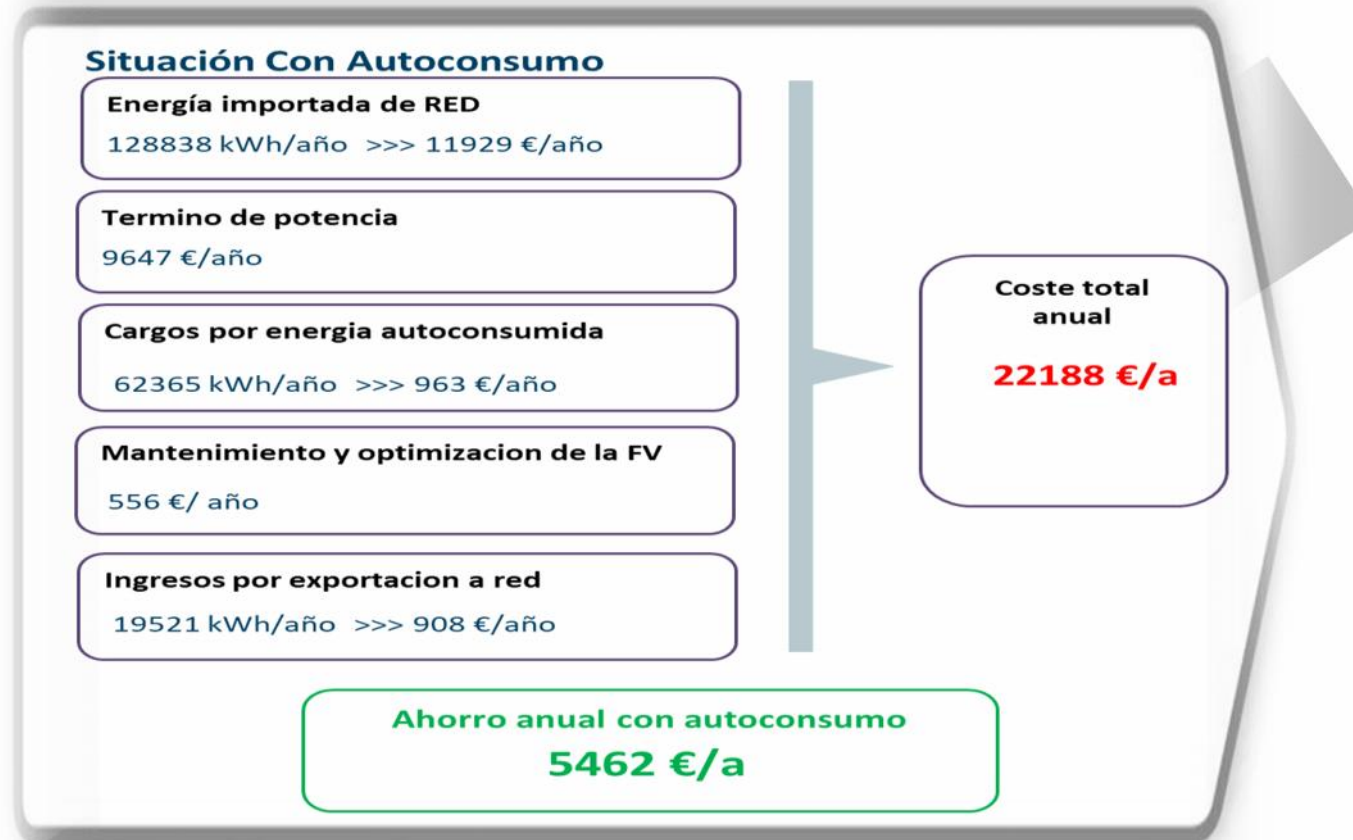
Situación Con Autoconsumo

Energía importada de RED
128838 kWh/año >>> 11929 €/año

Termino de potencia
9647 €/año

Cargos por energia autoconsumida
62365 kWh/año >>> 963 €/año

Mantenimiento y optimizacion de la FV
556 €/ año

Ingresos por exportacion a red
19521 kWh/año >>> 908 €/año

Coste total anual
22188 €/a

Ahorro anual con autoconsumo
5462 €/a